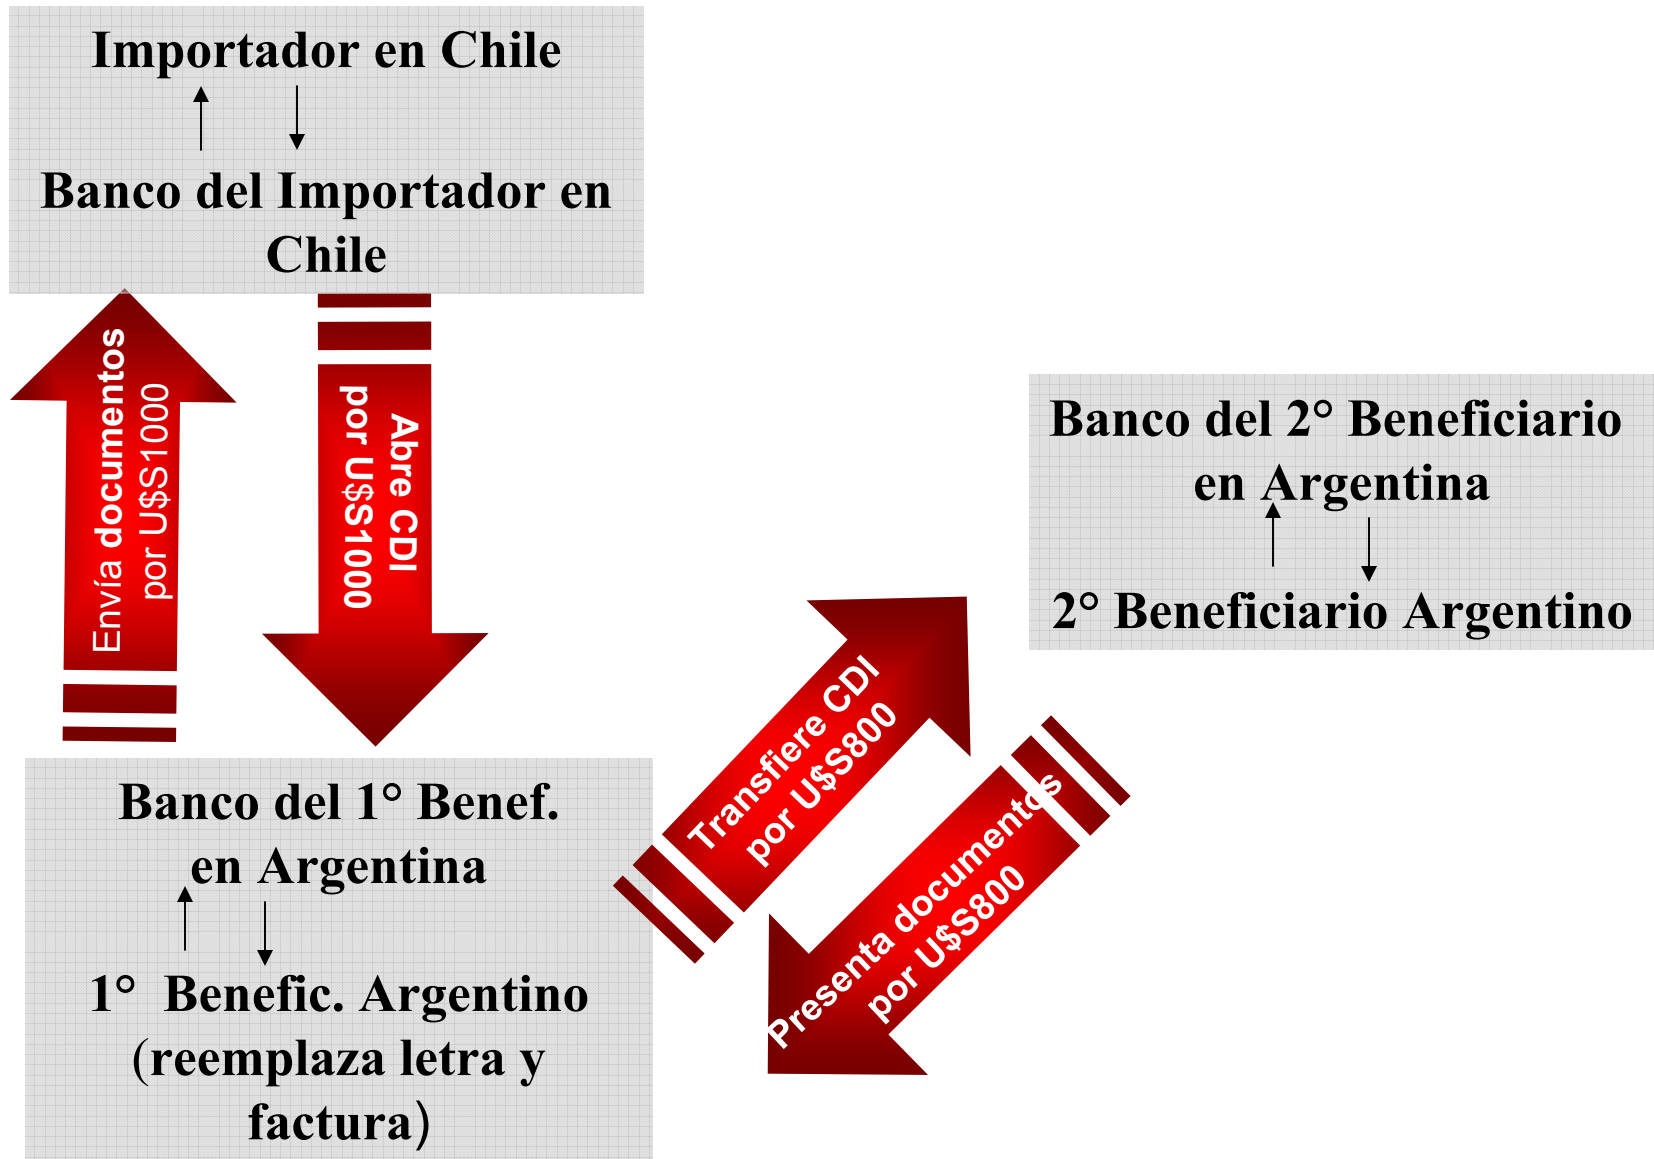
Importador en Chile

Banco del Importador en Chile

Envía documentos por U$S1000

Abre CDI por U$S1000

Banco del 2° Beneficiario en Argentina

2° Beneficiario Argentino

Transfiere CDI por U$S800

Presenta documentos por U$S800

Banco del 1° Benef. en Argentina

1° Benefic. Argentino (reemplaza letra y factura)